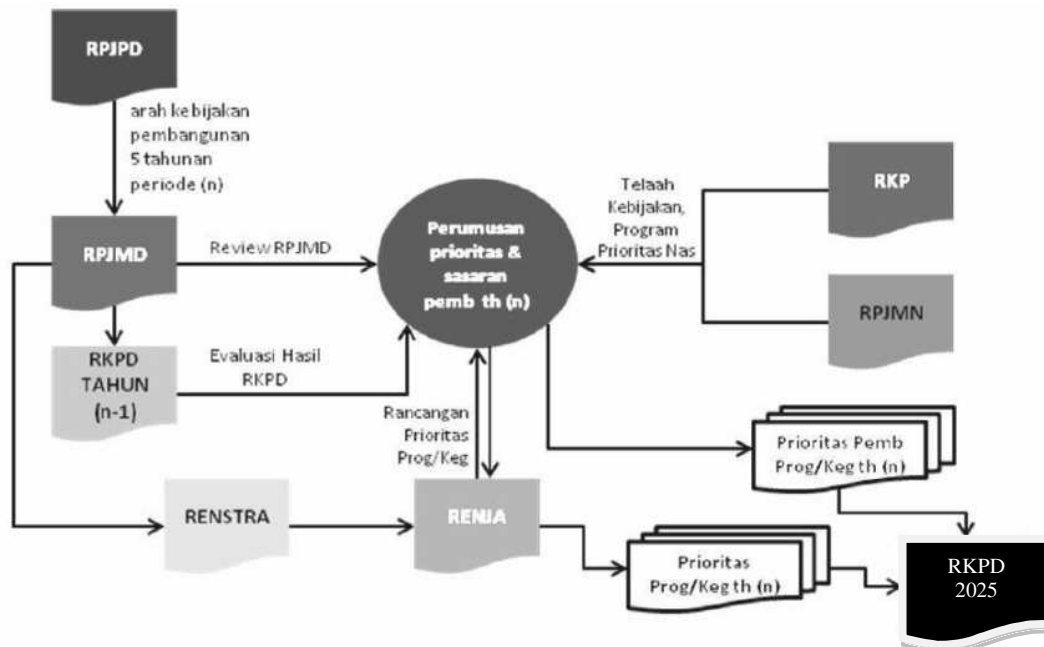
RPJPD

arah kebijakan pembangunan 5 tahunan periode (n)

RPJMD

Review RPJMD

Perumusan prioritas & sasaran pemb th (n)

Telaah Kebijakan, Program Prioritas Nas

RKP

RPJMN

RKPD TAHUN (n-1)

Evaluasi Hasil RKPD

Rancangan Prioritas Prog/Keg

Prioritas Pemb Prog/Keg th (n)

RENSTRA

RENJA

Prioritas Prog/Keg th (n)

RKPD 2025